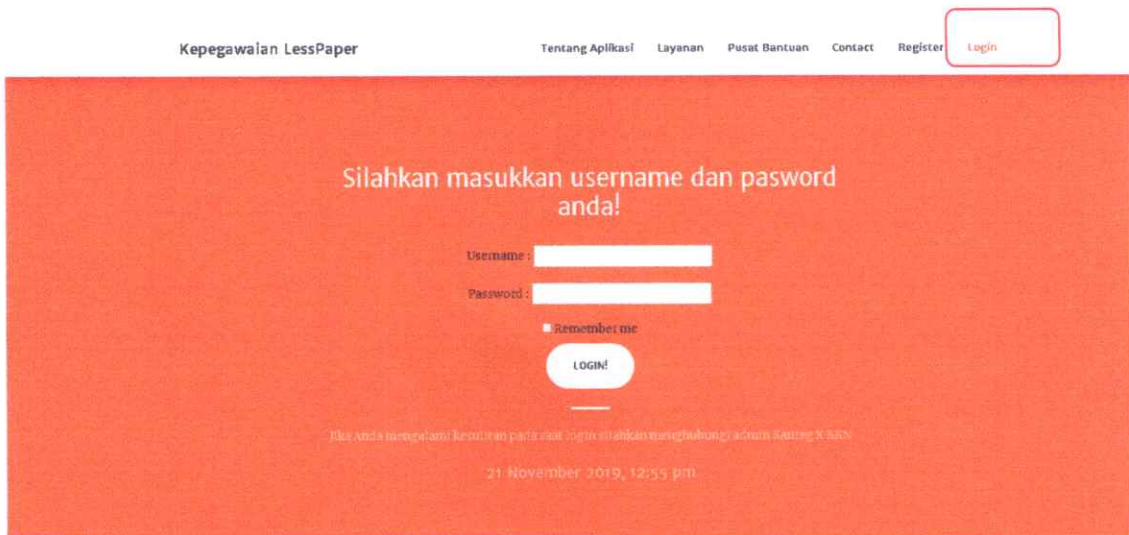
Kepegawaian LessPaper

Tentang Aplikasi Layanan Pusat Bantuan Contact Register Login

Silahkan masukkan username dan pasword anda!

Username :

Password :

Remember me

LOGIN!

Jika Anda mengalami kesulitan pada saat login silahkan menghubungi admin Satriag X-SRN

21 November 2019, 12:55 pm